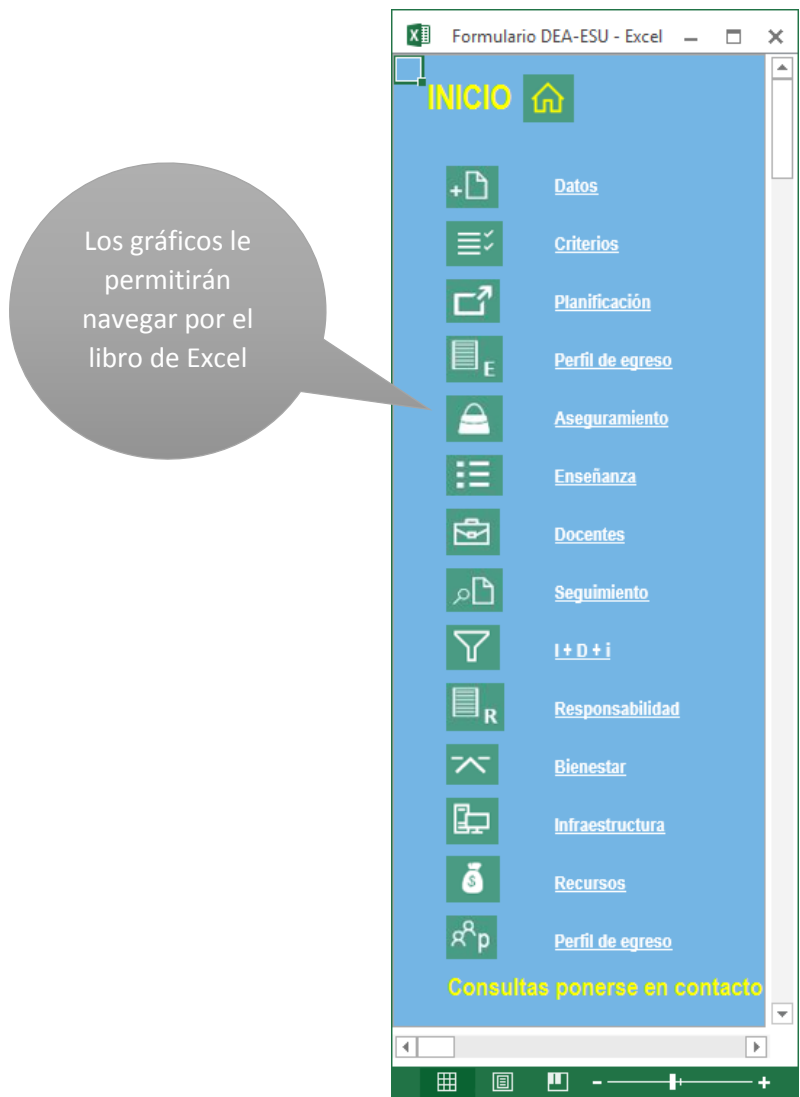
Formulario DEA-ESU - Excel

INICIO

Los gráficos le permitirán navegar por el libro de Excel

Datos

Criterios

Planificación

Perfil de egreso

Aseguramiento

Enseñanza

Docentes

Seguimiento

I + D + i

Responsabilidad

Bienestar

Infraestructura

Recursos

Perfil de egreso

Consultas ponerse en contacto

E

R

p

- +